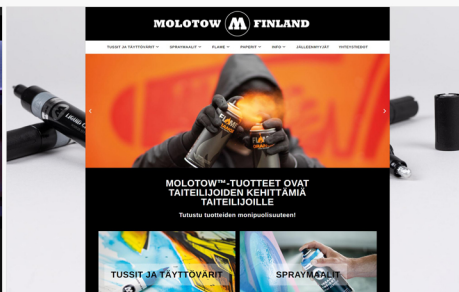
MOLOTOW M FINLAND

TUSSIT JA TÄYTTÖVÄRIT SPRAYMAALIT FLAME PAPERIT INFO JÄLLEENMYYJÄT YHTEYSTIEDOT

MOLOTOW™-TUOTTEET OVAT TAITEILIJOIDEN KEHITTÄMIÄ TAITEILIJOILLE

Tutustu tuotteiden monipuolisuuteen!

TUSSIT JA TÄYTTÖVÄRIT

SPRAYMAALIT